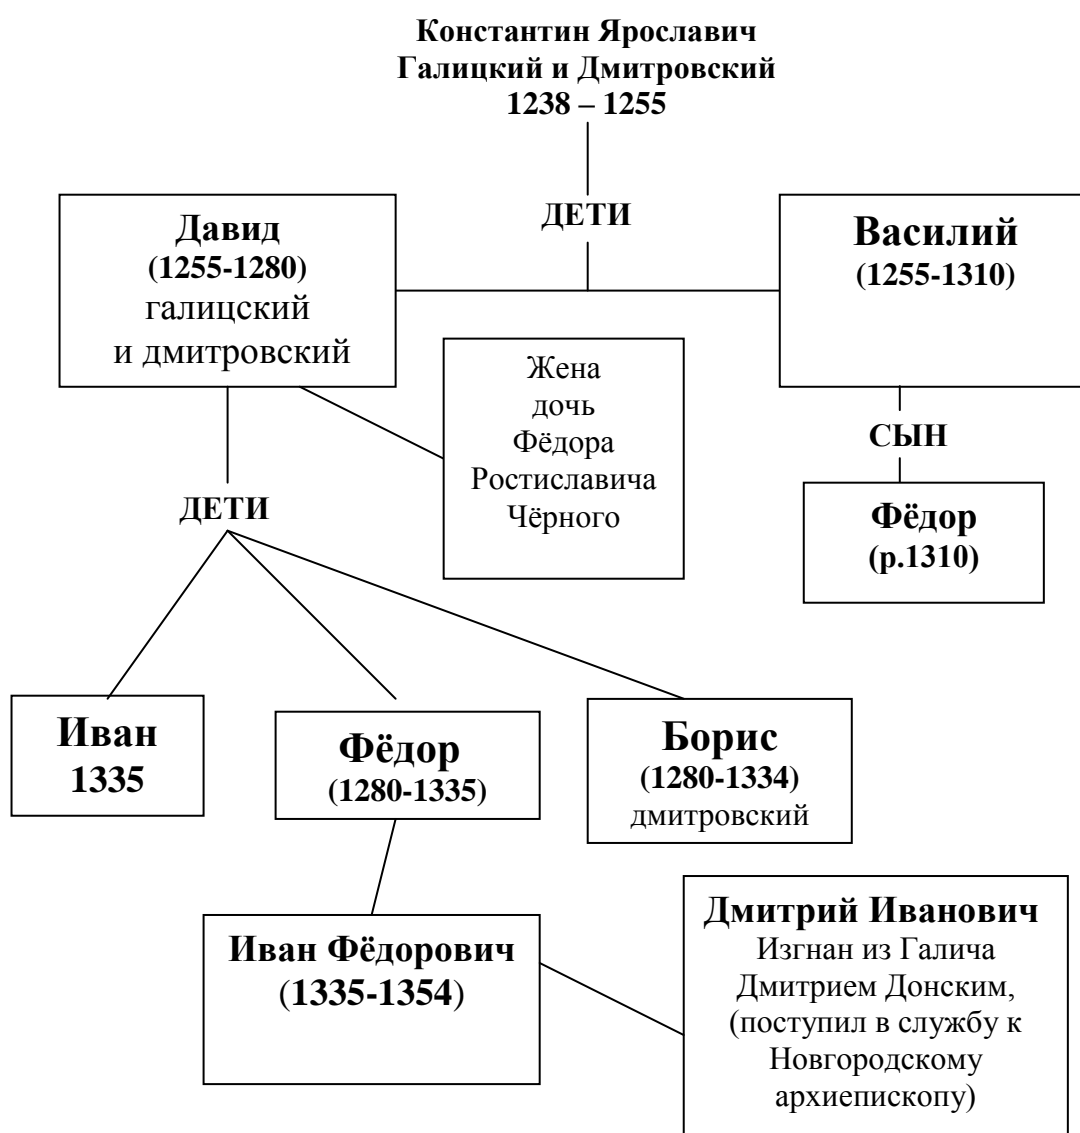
Константин Ярославич
Галицкий и Дмитровский
1238 – 1255

ДЕТИ

Давид
(1255-1280)
галицкий
и дмитровский

Василий
(1255-1310)

Жена
дочь
Фёдора
Ростиславича
Чёрного

СЫН

Фёдор
(р.1310)

ДЕТИ

Иван
1335

Фёдор
(1280-1335)

Борис
(1280-1334)
дмитровский

Иван Фёдорович
(1335-1354)

Дмитрий Иванович
Изгнан из Галича Дмитрием Донским, (поступил в службу к Новгородскому архиепископу)